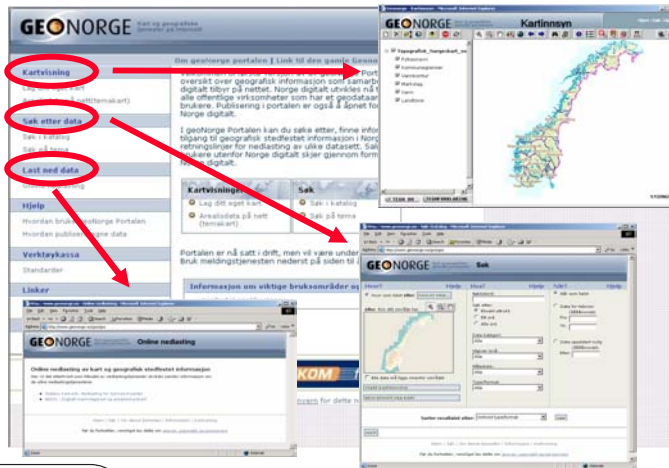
GEONORGE Kart og geografisk informasjon på Internett

Kartvisning
Lag ditt eget kart
Arealdata på nett (temakart)

Søk etter data
Søk i katalog
Søk på tema

Last ned data
Online nedlasting

Hjelp
Hvordan bruke GeoNorge Portalen
Hvordan publisere egne data

Verktøykassa
Standarder

Linker

Om geonorge portalen | Link til den gamle Geonorge

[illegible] Portalen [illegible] overblikk over geografisk informasjon som samarbeid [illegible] digitalt tilbyr på nettet. Norge digitalt utvikles nå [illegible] alle offentlige virksomheter som har et geodataan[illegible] brukere. Publisering i portalen er også åpnet for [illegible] Norge digitalt.

I geoNorge Portalen kan du søke etter, finne infor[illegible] tilgang til geografisk stedfestet informasjon i Norg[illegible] retningslinjer for nedlasting av ulike datasett. Sa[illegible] brukere utenfor Norge digitalt skjer gjennom form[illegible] digitalt.

Kartvisning
Lag ditt eget kart
Arealdata på nett (temakart)

Søk
Søk i katalog
Søk på tema

Portalen er nå satt i drift, men vil være under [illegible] Bruk meldingstjenesten nederst på siden til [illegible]

Informasjon om viktige bruksområder og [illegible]

GEONORGE
Kartinnsyn

Geografisk_Norgeskart_ny
Fylkesgrenser
Kommunegrenser
Vannkontur
Kartutsnitt
Vann
Landkontur

GEONORGE
Online nedlasting

Online nedlasting av kart og geografisk stedfestet informasjon

GEONORGE
Søk

Hva?
Hvor?
Når?
Hjelp

Sorter resultatet etter:
Søk

KOM